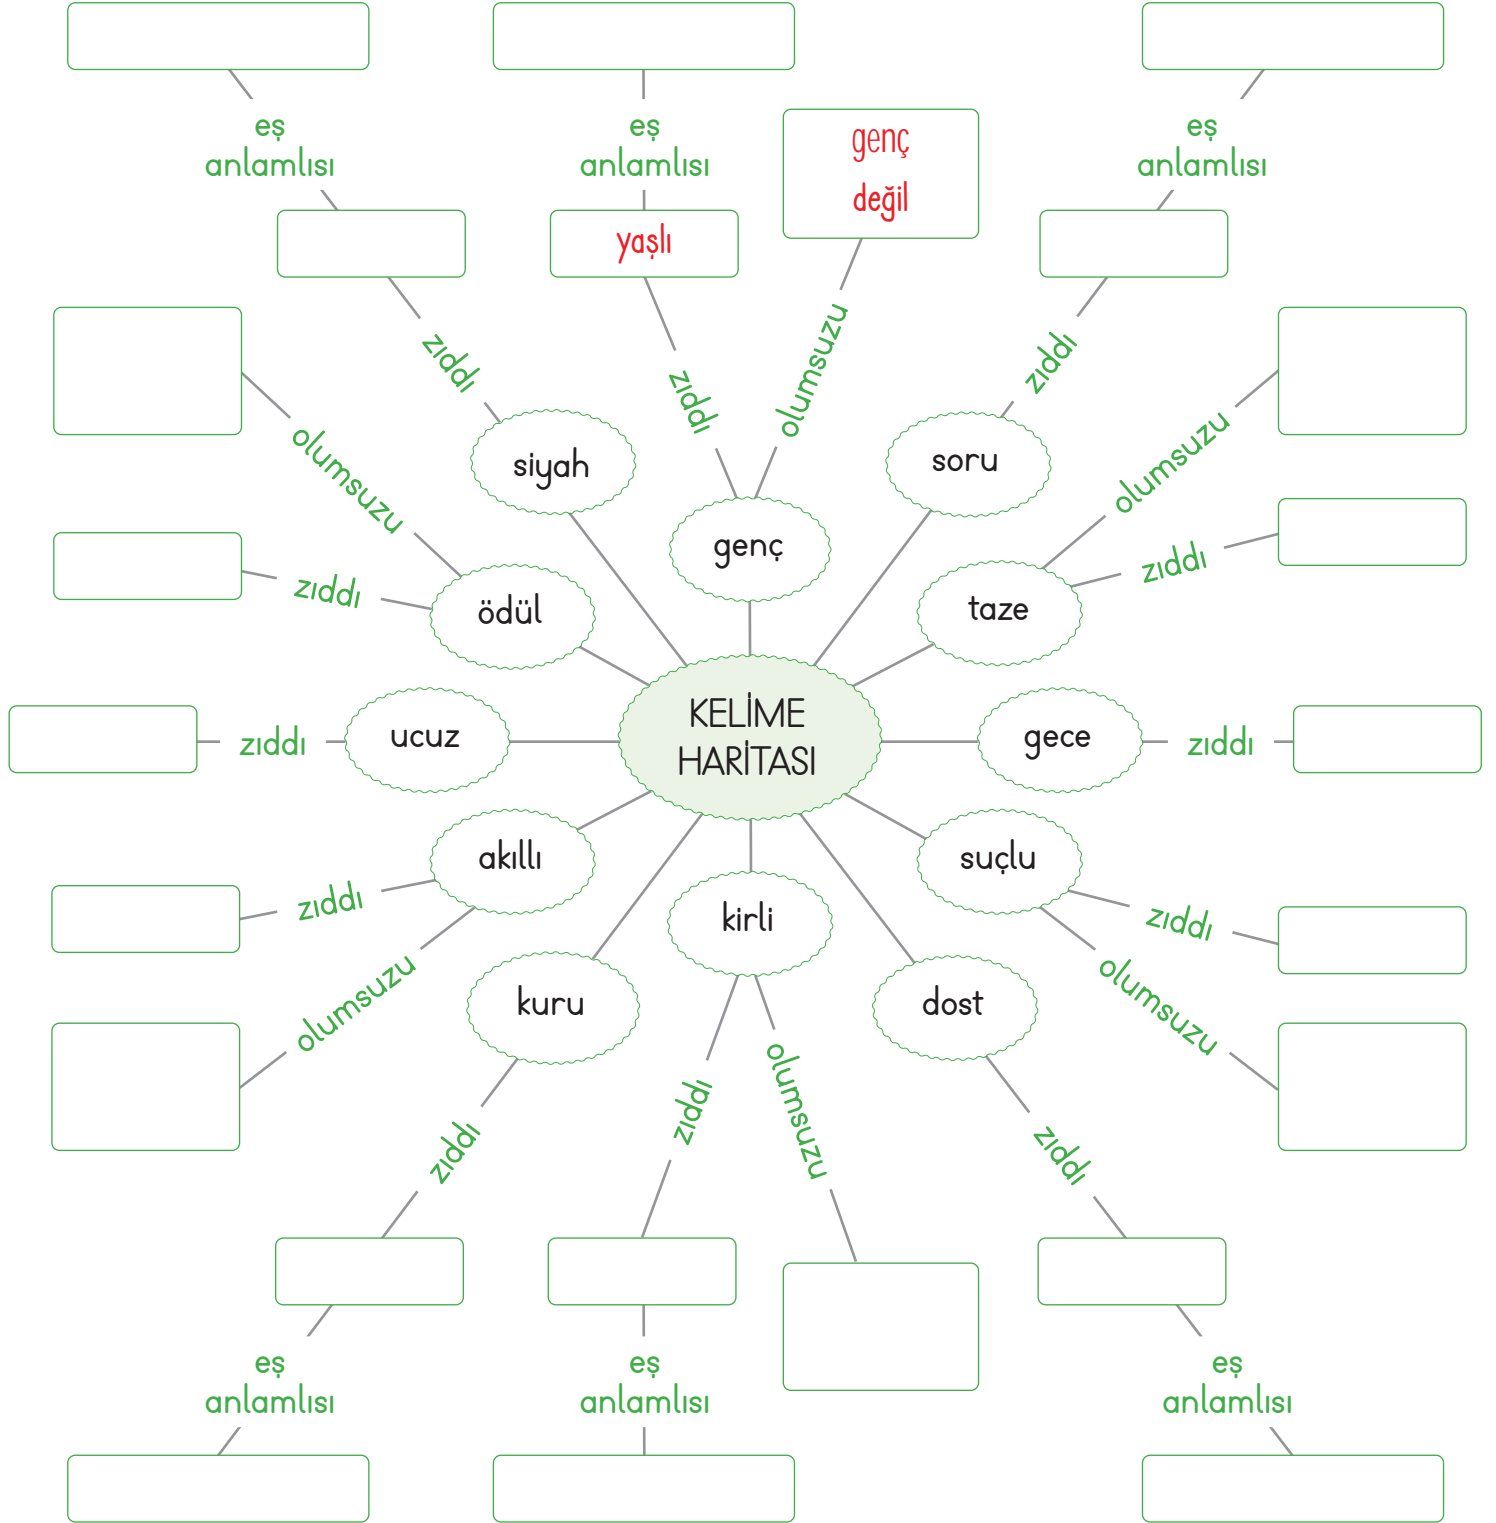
eş anlamlısı

eş anlamlısı

genç değil

eş anlamlısı

zıddı

yaşlı

zıddı

olumsuzu

zıddı

olumsuzu

siyah

genç

soru

olumsuzu

zıddı

ödül

taze

zıddı

zıddı

ucuz

KELİME HARİTASI

gece

zıddı

akıllı

suçlu

zıddı

kirli

zıddı

olumsuzu

kuru

dost

olumsuzu

zıddı

zıddı

olumsuzu

zıddı

eş anlamlısı

eş anlamlısı

eş anlamlısı